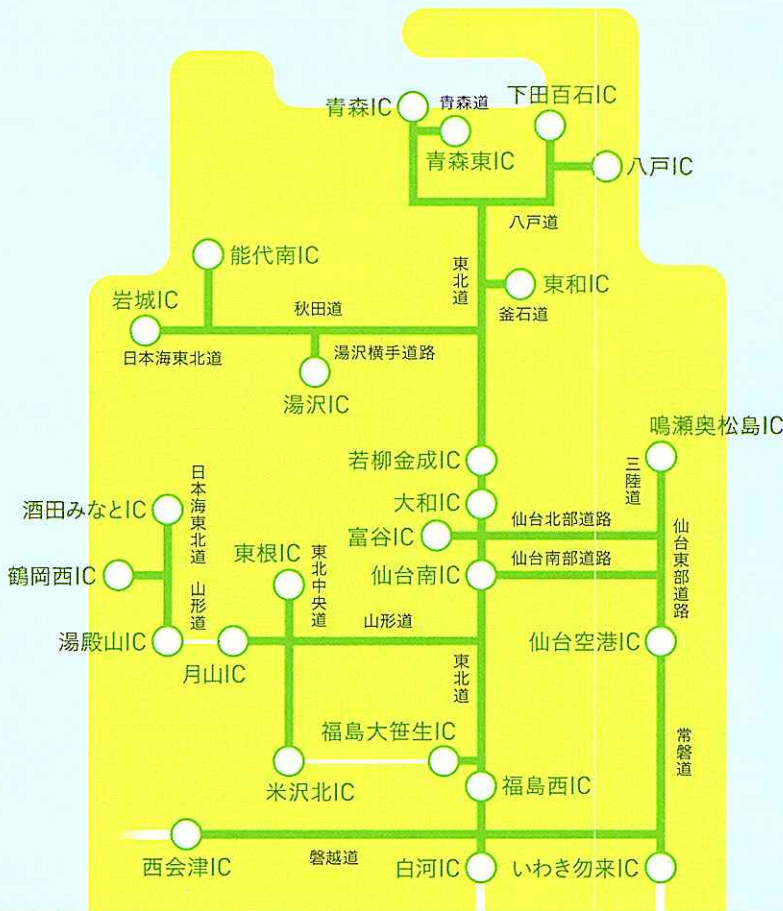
青森IC
青森道
下田百石IC
青森東IC
八戸IC
八戸道
能代南IC
東北道
東和IC
岩城IC
秋田道
釜石道
日本海東北道
湯沢横手道路
湯沢IC
鳴瀬奥松島IC
若柳金成IC
三陸道
日本海東北道
大和IC
酒田みなとIC
仙台北部道路
富谷IC
仙台東部道路
東根IC
東北中央道
仙台南部道路
鶴岡西IC
仙台南IC
山形道
山形道
湯殿山IC
仙台空港IC
月山IC
東北道
常磐道
福島大笹生IC
米沢北IC
福島西IC
西会津IC
磐越道
白河IC
いわき勿来IC